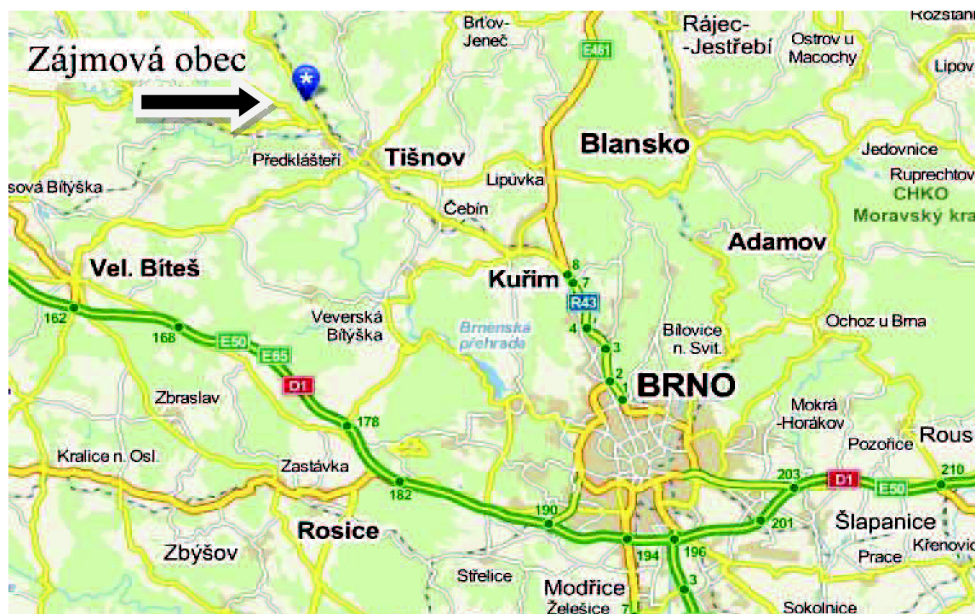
Zájmová obec

Brťov-Jeneč
Rájec-Jestřebí
Rozstani
Ostrov u Macochy
Lipov
E461
Předklášteří
Tišnov
Blansko
Jedovnice
Ruprechtov
CHKO
Moravský kra
sová Bítýška
Lipůvka
Čebín
Adamov
Vel. Bíteš
Kuřim
8
7
R43
162
168
Veverská Bítýška
Brnenská přehrada
4
3
Bílovice n. Svit.
Ochoz u Brna
E50
E65
D1
2
1
BRNO
Zbraslav
178
Mokrá -Horákov
Pozořice
Rous
Kralice n. Osl.
Zastávka
203
D1
E50
210
182
190
201
Šlapanice
Rosice
Zbýšov
194
196
Prace
Křenovic
Střelice
Modřice
3
Želešice
7
Sokolnice